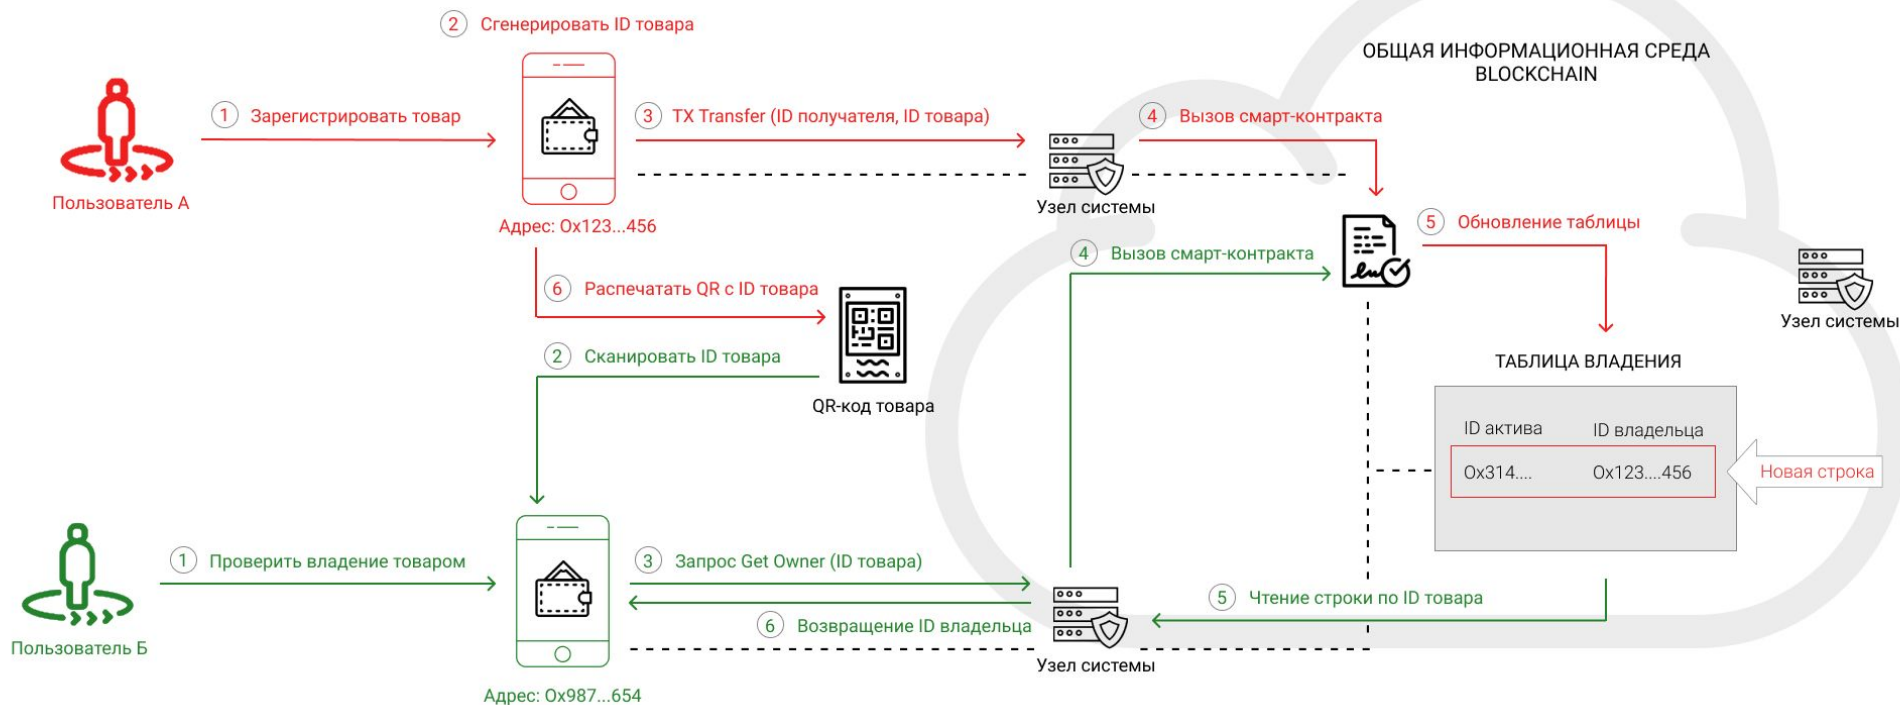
2 Сгенерировать ID товара

ОБЩАЯ ИНФОРМАЦИОННАЯ СРЕДА BLOCKCHAIN

1 Зарегистрировать товар

3 TX Transfer (ID получателя, ID товара)

4 Вызов смарт-контракта

Пользователь А

Узел системы

Адрес: 0x123...456

5 Обновление таблицы

4 Вызов смарт-контракта

6 Распечатать QR с ID товара

Узел системы

ТАБЛИЦА ВЛАДЕНИЯ

2 Сканировать ID товара

QR-код товара

| ID актива | ID владельца |
|---|---|
| 0x314.... | 0x123....456 |

Новая строка

1 Проверить владение товаром

3 Запрос Get Owner (ID товара)

5 Чтение строки по ID товара

6 Возвращение ID владельца

Пользователь Б

Узел системы

Адрес: 0x987...654